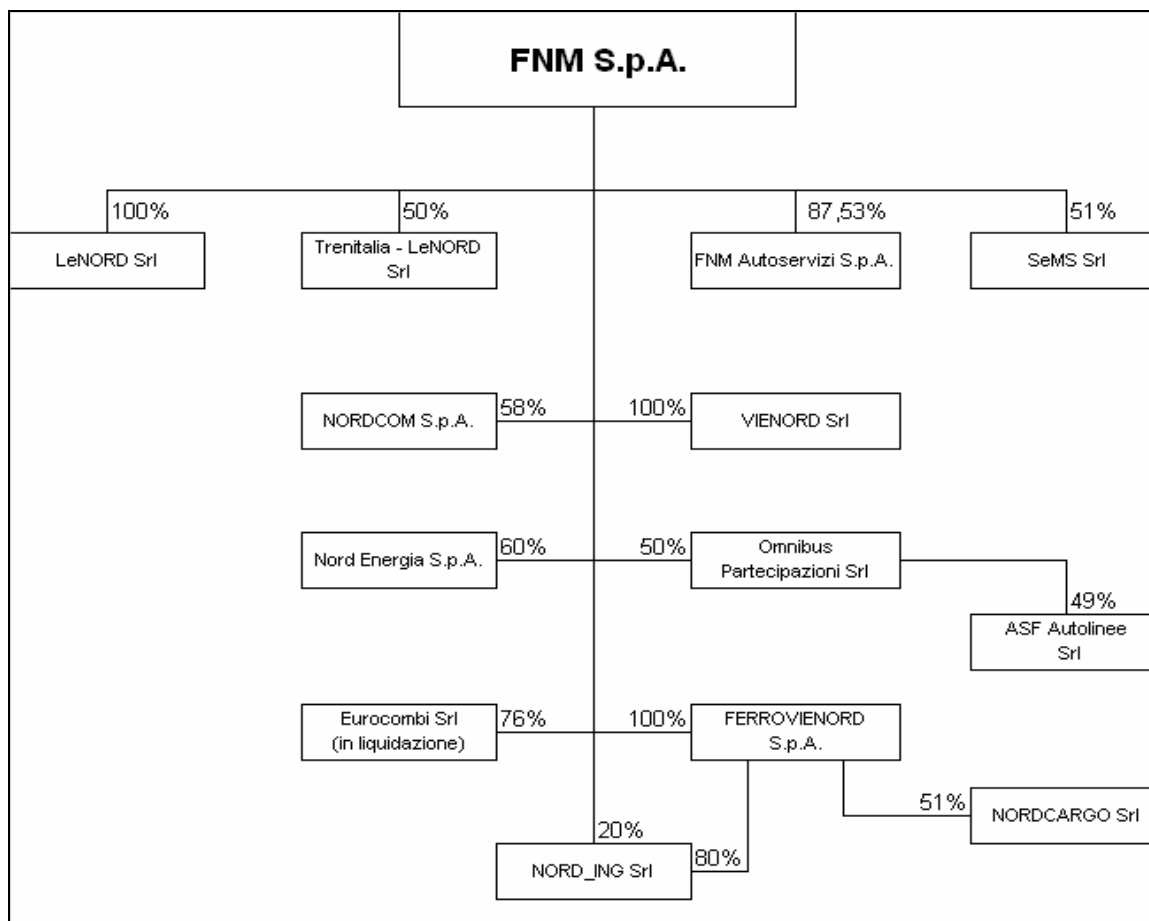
FNM S.p.A.

100%
LeNORD Srl

50%
Trenitalia - LeNORD Srl

87,53%
FNM Autoservizi S.p.A.

51%
SeMS Srl

NORDCOM S.p.A. 58%

100% VIENORD Srl

Nord Energia S.p.A. 60%

50% Omnibus Partecipazioni Srl

49%
ASF Autolinee Srl

Eurocombi Srl (in liquidazione) 76%

100% FERROVIENORD S.p.A.

51% NORDCARGO Srl

20%
NORD_ING Srl 80%